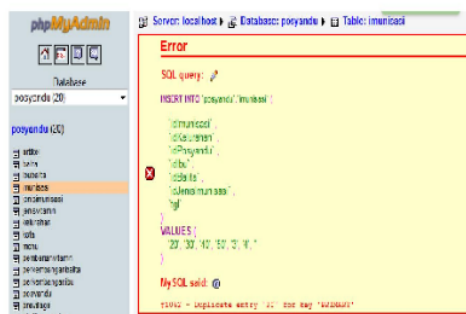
phpMyAdmin

Database
posyandu (20)

posyandu (20)

artikel
balita
bunda
imunisasi
jenisimunisasi
jenisvitamin
kelurahan
kota
menu
perkembanganbalita
perkembanganibu
posyandu
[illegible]

Server: localhost ▸ Database: posyandu ▸ Table: imunisasi

Error

SQL query:

INSERT INTO `posyandu`.`imunisasi` (
`idImunisasi` ,
`idKelurahan` ,
`idPosyandu` ,
`idIbu` ,
`idBalita` ,
`idJenisImunisasi` ,
`tgl`
)
VALUES (
'20', '30', '40', '50', '3', '9', ''
)

MySQL said:

#1062 - Duplicate entry '20' for key 'PRIMARY'